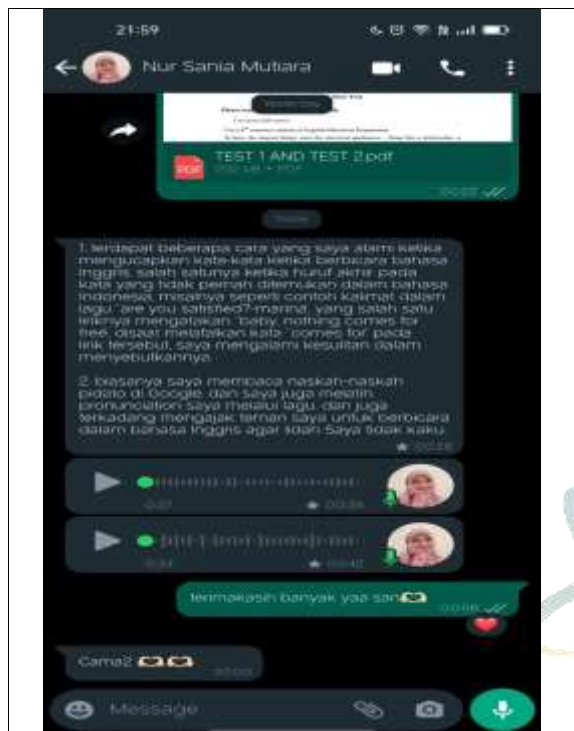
21:59

Nur Sania Mutiara

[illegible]

TEST 1 AND TEST 2.pdf

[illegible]

Today

1. terdapat beberapa cara yang saya alami ketika mengucapkan kata-kata ketika berbicara bahasa inggris, salah satunya ketika huruf akhir pada kata yang tidak pernah ditemukan dalam bahasa indonesia, misalnya seperti contoh kalimat dalam lagu "are you satisfied?-marina, yang salah satu liriknya mengatakan "baby, nothing comes for free" disaat melafalkan kata "comes for" pada link tersebut, saya mengalami kesulitan dalam menyebutkannya.

2. biasanya saya membaca naskah-naskah pidato di Google, dan saya juga melatih pronunciation saya melalui lagu, dan juga terkadang mengajak teman saya untuk berbicara dalam bahasa inggris agar lidah Saya tidak kaku.

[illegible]

0:01 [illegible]

0:34 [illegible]

terimakasih banyak yaa san

Sama2

Message